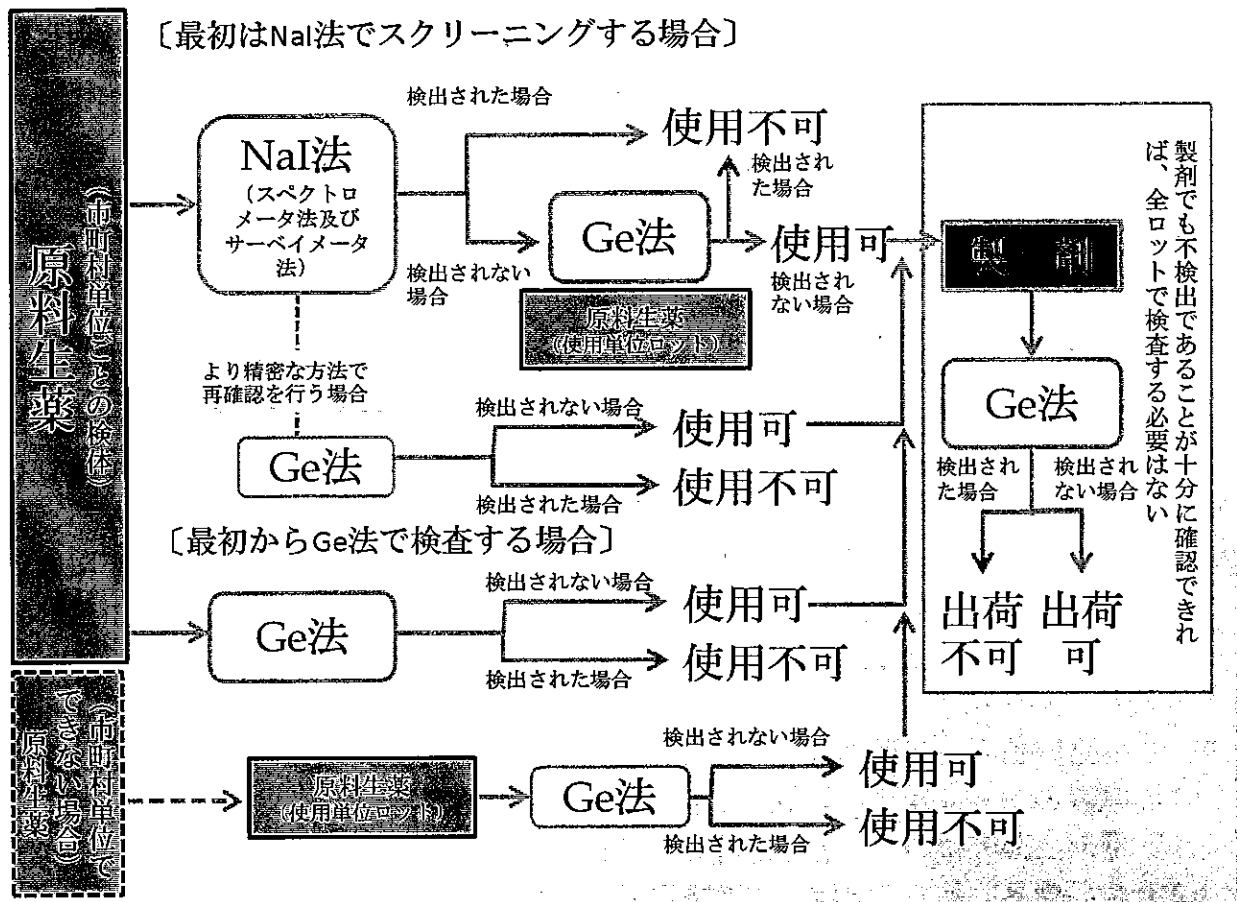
〔最初はNaI法でスクリーニングする場合〕

原料生薬（市町村単位ごとの検体）

NaI法（スペクトロメータ法及びサーベイメータ法）

検出された場合

使用不可

検出されない場合

Ge法

検出された場合

使用可

検出されない場合

原料生薬（使用単位ロット）

より精密な方法で再確認を行う場合

Ge法

検出されない場合

使用可

検出された場合

使用不可

〔最初からGe法で検査する場合〕

Ge法

検出されない場合

使用可

検出された場合

使用不可

原料生薬（市町村単位でできない場合）

原料生薬（使用単位ロット）

Ge法

検出されない場合

使用可

検出された場合

使用不可

製剤でも不検出であることが十分に確認できれば、全ロットで検査する必要はない

製　剤

Ge法

検出された場合

検出されない場合

出荷不可

出荷可